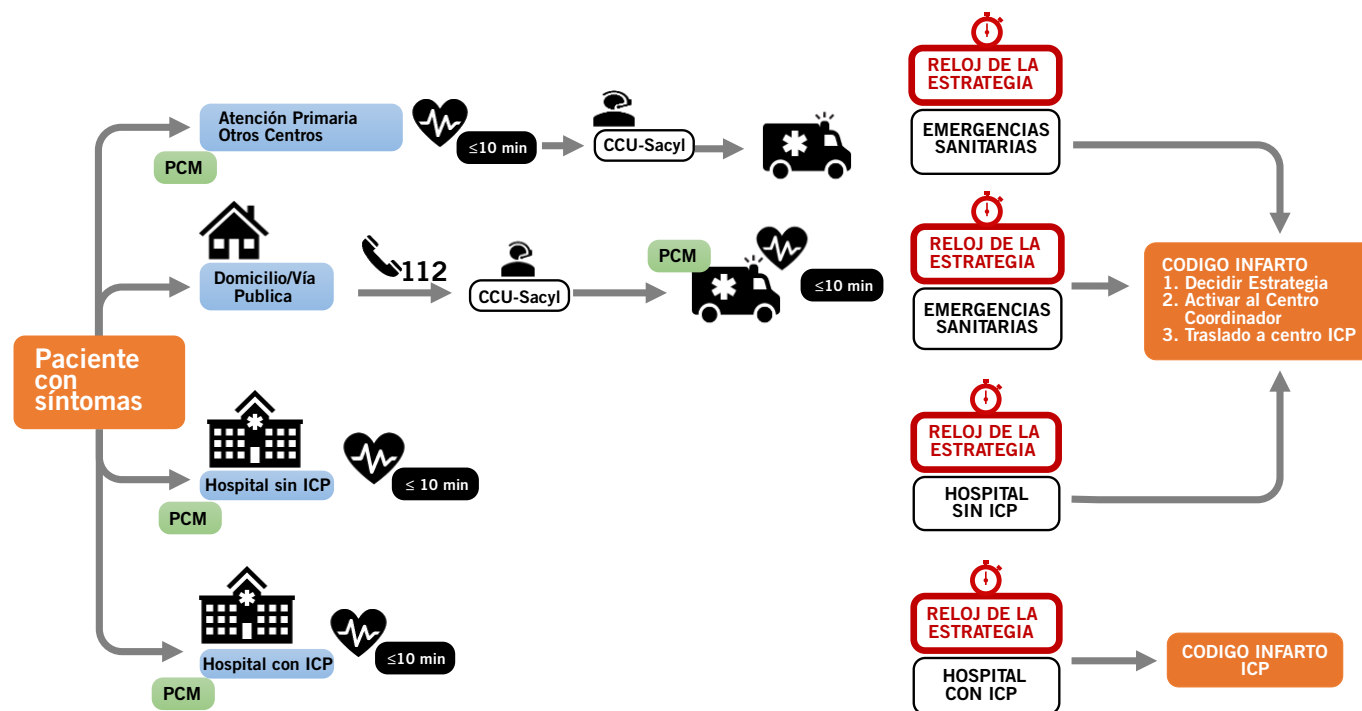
Paciente con síntomas

Atención Primaria Otros Centros

PCM

≤10 min

CCU-Sacyl

Domicilio/Vía Publica

112

CCU-Sacyl

PCM

≤10 min

Hospital sin ICP

PCM

≤ 10 min

Hospital con ICP

PCM

≤10 min

RELOJ DE LA ESTRATEGIA

EMERGENCIAS SANITARIAS

RELOJ DE LA ESTRATEGIA

EMERGENCIAS SANITARIAS

RELOJ DE LA ESTRATEGIA

HOSPITAL SIN ICP

RELOJ DE LA ESTRATEGIA

HOSPITAL CON ICP

CODIGO INFARTO
1. Decidir Estrategia
2. Activar al Centro Coordinador
3. Traslado a centro ICP

CODIGO INFARTO ICP